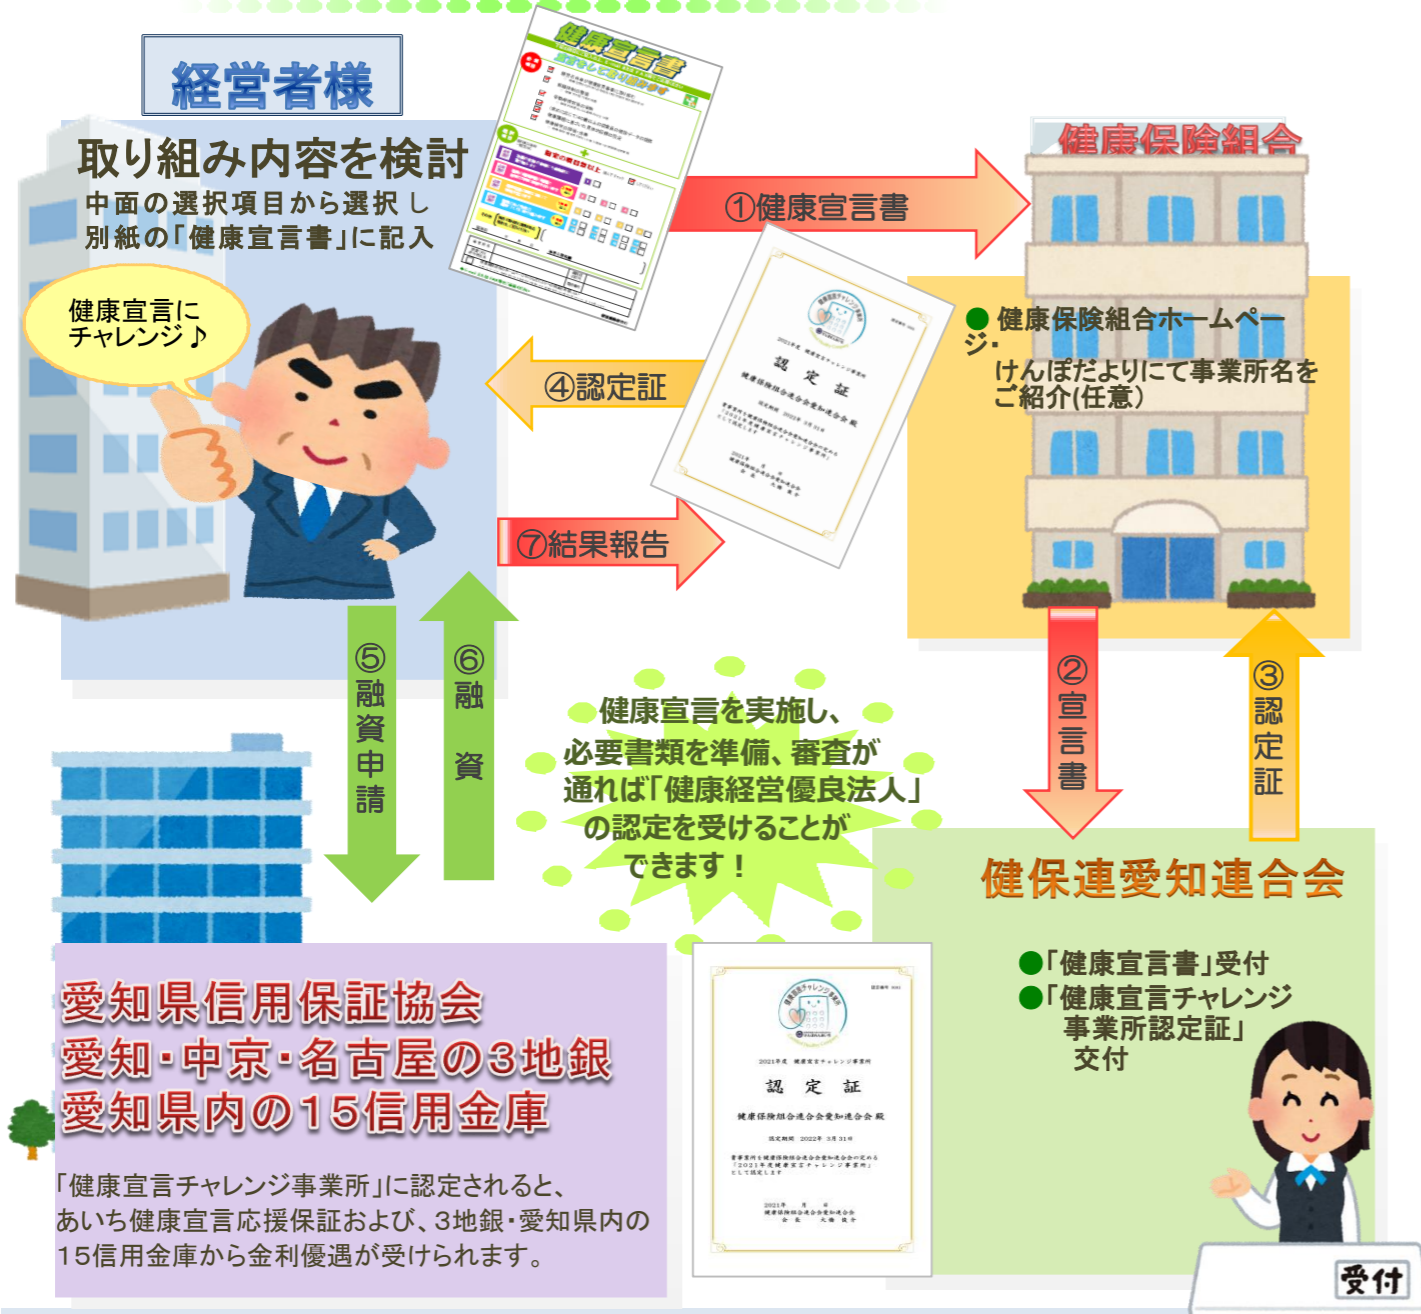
経営者様

取り組み内容を検討
中面の選択項目から選択し
別紙の「健康宣言書」に記入

健康宣言に
チャレンジ♪

健康宣言書

①健康宣言書

健康保険組合

● 健康保険組合ホームページ・
けんぽだよりにて事業所名を
ご紹介(任意)

④認定証

認　定　証

⑦結果報告

⑤融資申請

⑥融　資

健康宣言を実施し、
必要書類を準備、審査が
通れば「健康経営優良法人」
の認定を受けることが
できます！

②宣言書

③認定証

健保連愛知連合会

●「健康宣言書」受付
●「健康宣言チャレンジ
事業所認定証」
交付

愛知県信用保証協会
愛知・中京・名古屋の3地銀
愛知県内の15信用金庫

「健康宣言チャレンジ事業所」に認定されると、
あいち健康宣言応援保証および、3地銀・愛知県内の
15信用金庫から金利優遇が受けられます。

認　定　証

健康保険組合連合会愛知連合会

受付